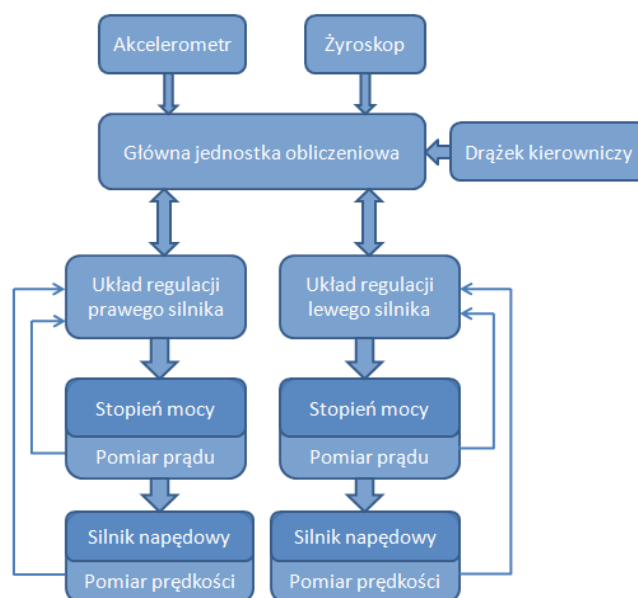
Akcelerometr

Żyroskop

Główna jednostka obliczeniowa

Drążek kierowniczy

Układ regulacji prawego silnika

Układ regulacji lewego silnika

Stopień mocy

Pomiar prądu

Stopień mocy

Pomiar prądu

Silnik napędowy

Pomiar prędkości

Silnik napędowy

Pomiar prędkości